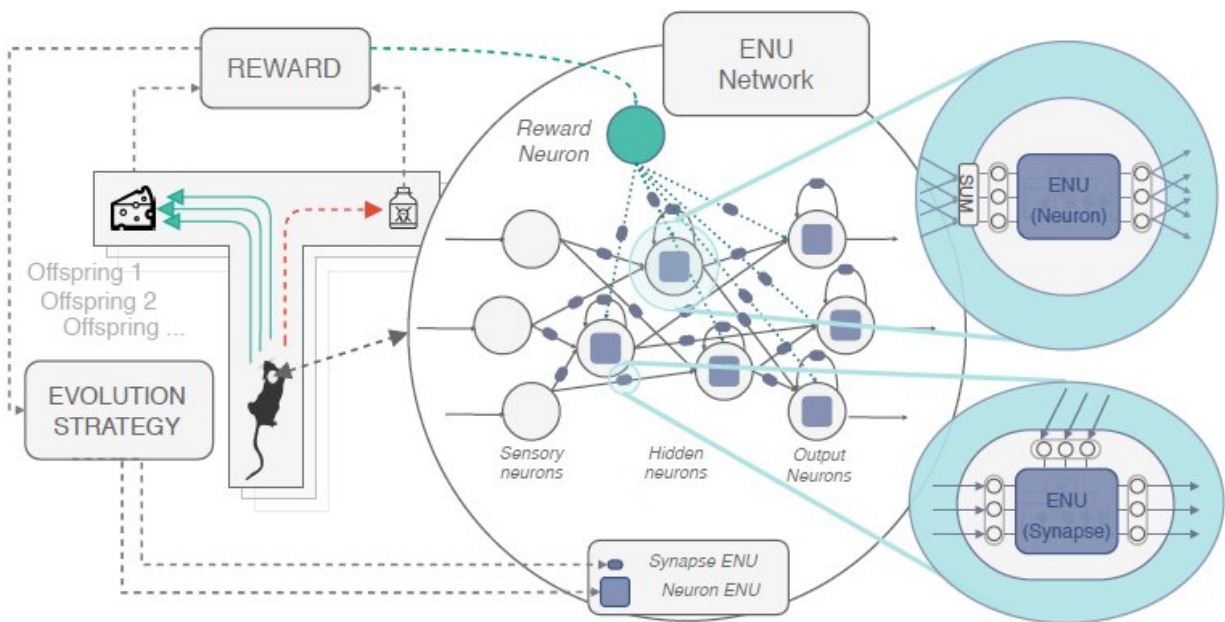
REWARD

ENU Network

Reward Neuron

Offspring 1
Offspring 2
Offspring ...

EVOLUTION STRATEGY

SUM

ENU (Neuron)

Sensory neurons

Hidden neurons

Output Neurons

ENU (Synapse)

Synapse ENU
Neuron ENU